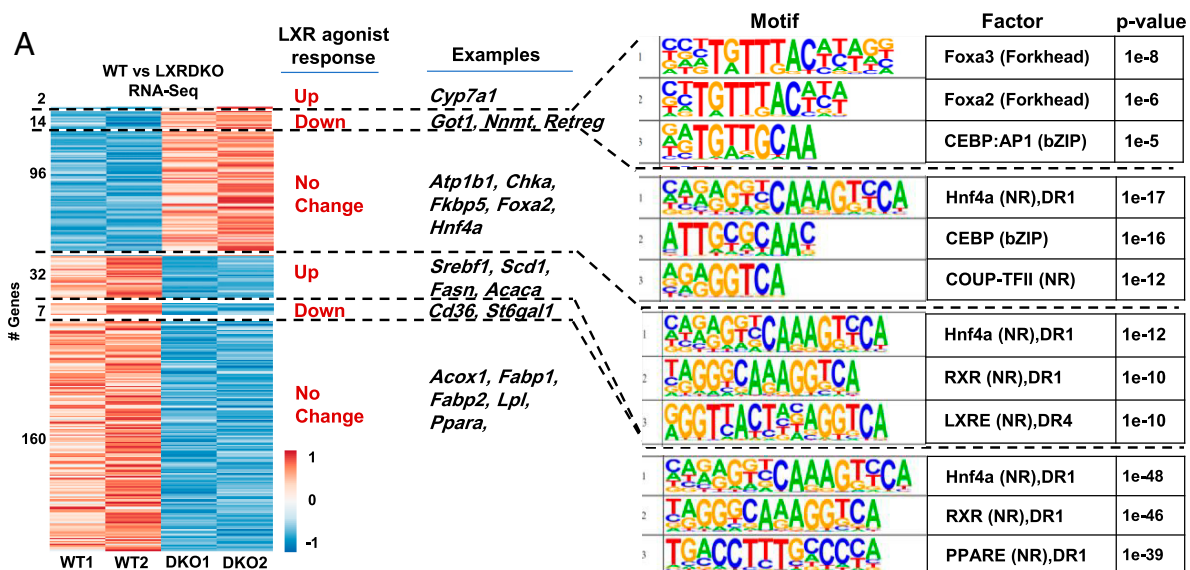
A

WT vs LXRDKO RNA-Seq

LXR agonist response

Examples

Motif

Factor

p-value

2
14
96
32
7
160

# Genes

Up
Down
No Change
Up
Down
No Change

Cyp7a1
Got1, Nnmt, Retreg
Atp1b1, Chka, Fkbp5, Foxa2, Hnf4a
Srebf1, Scd1, Fasn, Acaca
Cd36, St6gal1
Acox1, Fabp1, Fabp2, Lpl, Ppara,

1
0
-1

WT1 WT2 DKO1 DKO2

| | Motif | Factor | p-value |
|---|---|---|---|
| 1 | CCTTGTTTACATAGG | Foxa3 (Forkhead) | 1e-8 |
| 2 | CTTGTTTACATA | Foxa2 (Forkhead) | 1e-6 |
| 3 | GATGTTGCAA | CEBP:AP1 (bZIP) | 1e-5 |

| | Motif | Factor | p-value |
|---|---|---|---|
| 1 | CAGAGGTCAAAGTCCA | Hnf4a (NR),DR1 | 1e-17 |
| 2 | ATTGCGCAAC | CEBP (bZIP) | 1e-16 |
| 3 | AGAGGTCA | COUP-TFII (NR) | 1e-12 |

| | Motif | Factor | p-value |
|---|---|---|---|
| 1 | CAGAGGTCAAAGTCCA | Hnf4a (NR),DR1 | 1e-12 |
| 2 | TAGGGCAAAGGTCA | RXR (NR),DR1 | 1e-10 |
| 3 | GGGTTACTCAAGGTCA | LXRE (NR),DR4 | 1e-10 |

| | Motif | Factor | p-value |
|---|---|---|---|
| 1 | CAGAGGTCAAAGTCCA | Hnf4a (NR),DR1 | 1e-48 |
| 2 | TAGGGCAAAGGTCA | RXR (NR),DR1 | 1e-46 |
| 3 | TGACCTTTGCCCCA | PPARE (NR),DR1 | 1e-39 |